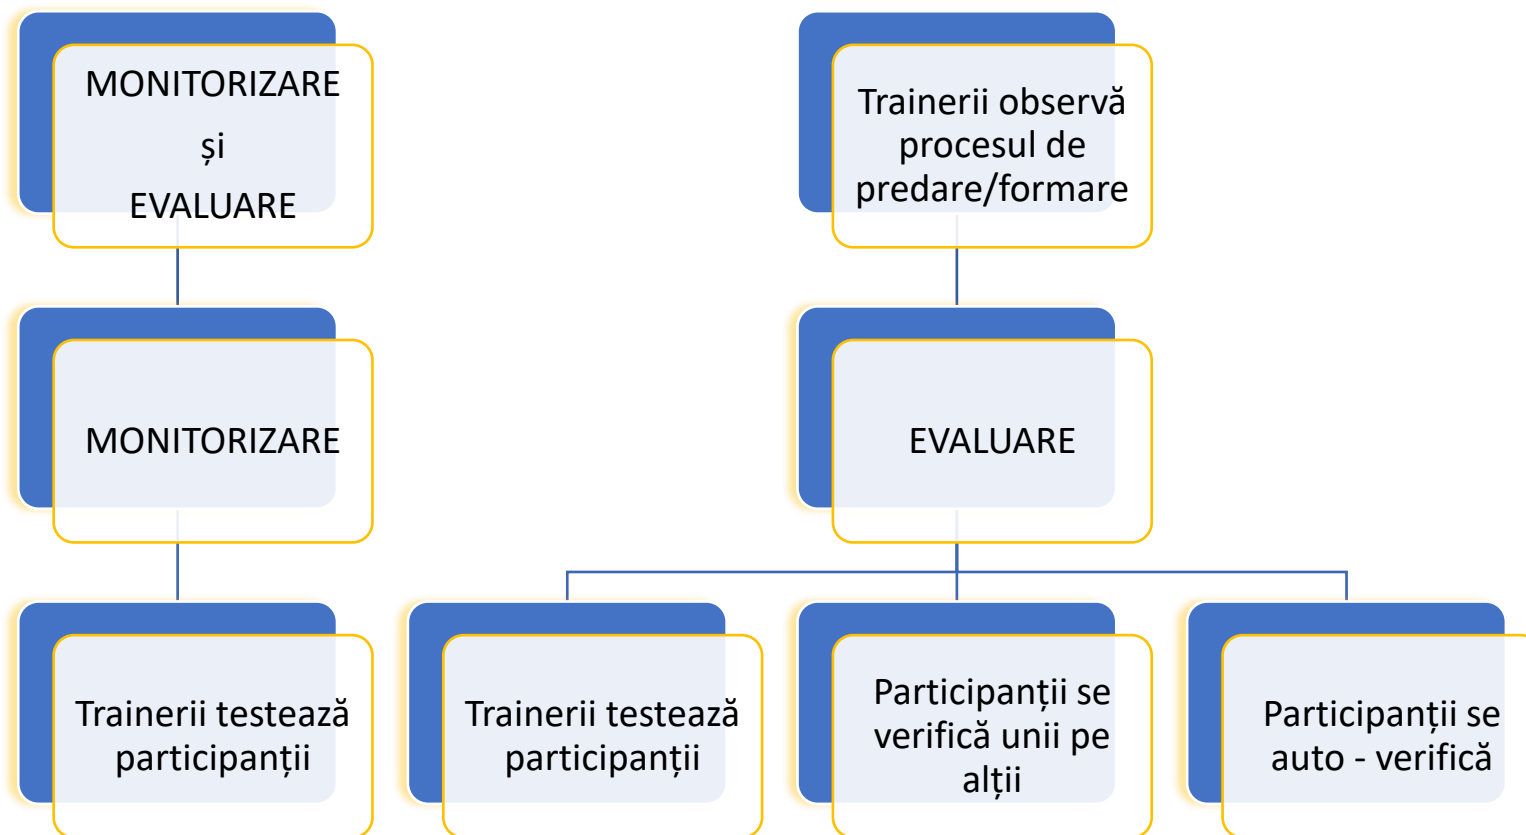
MONITORIZARE
și
EVALUARE

Trainerii observă procesul de predare/formare

MONITORIZARE

EVALUARE

Trainerii testează participanții

Trainerii testează participanții

Participanții se verifică unii pe alții

Participanții se auto - verifică